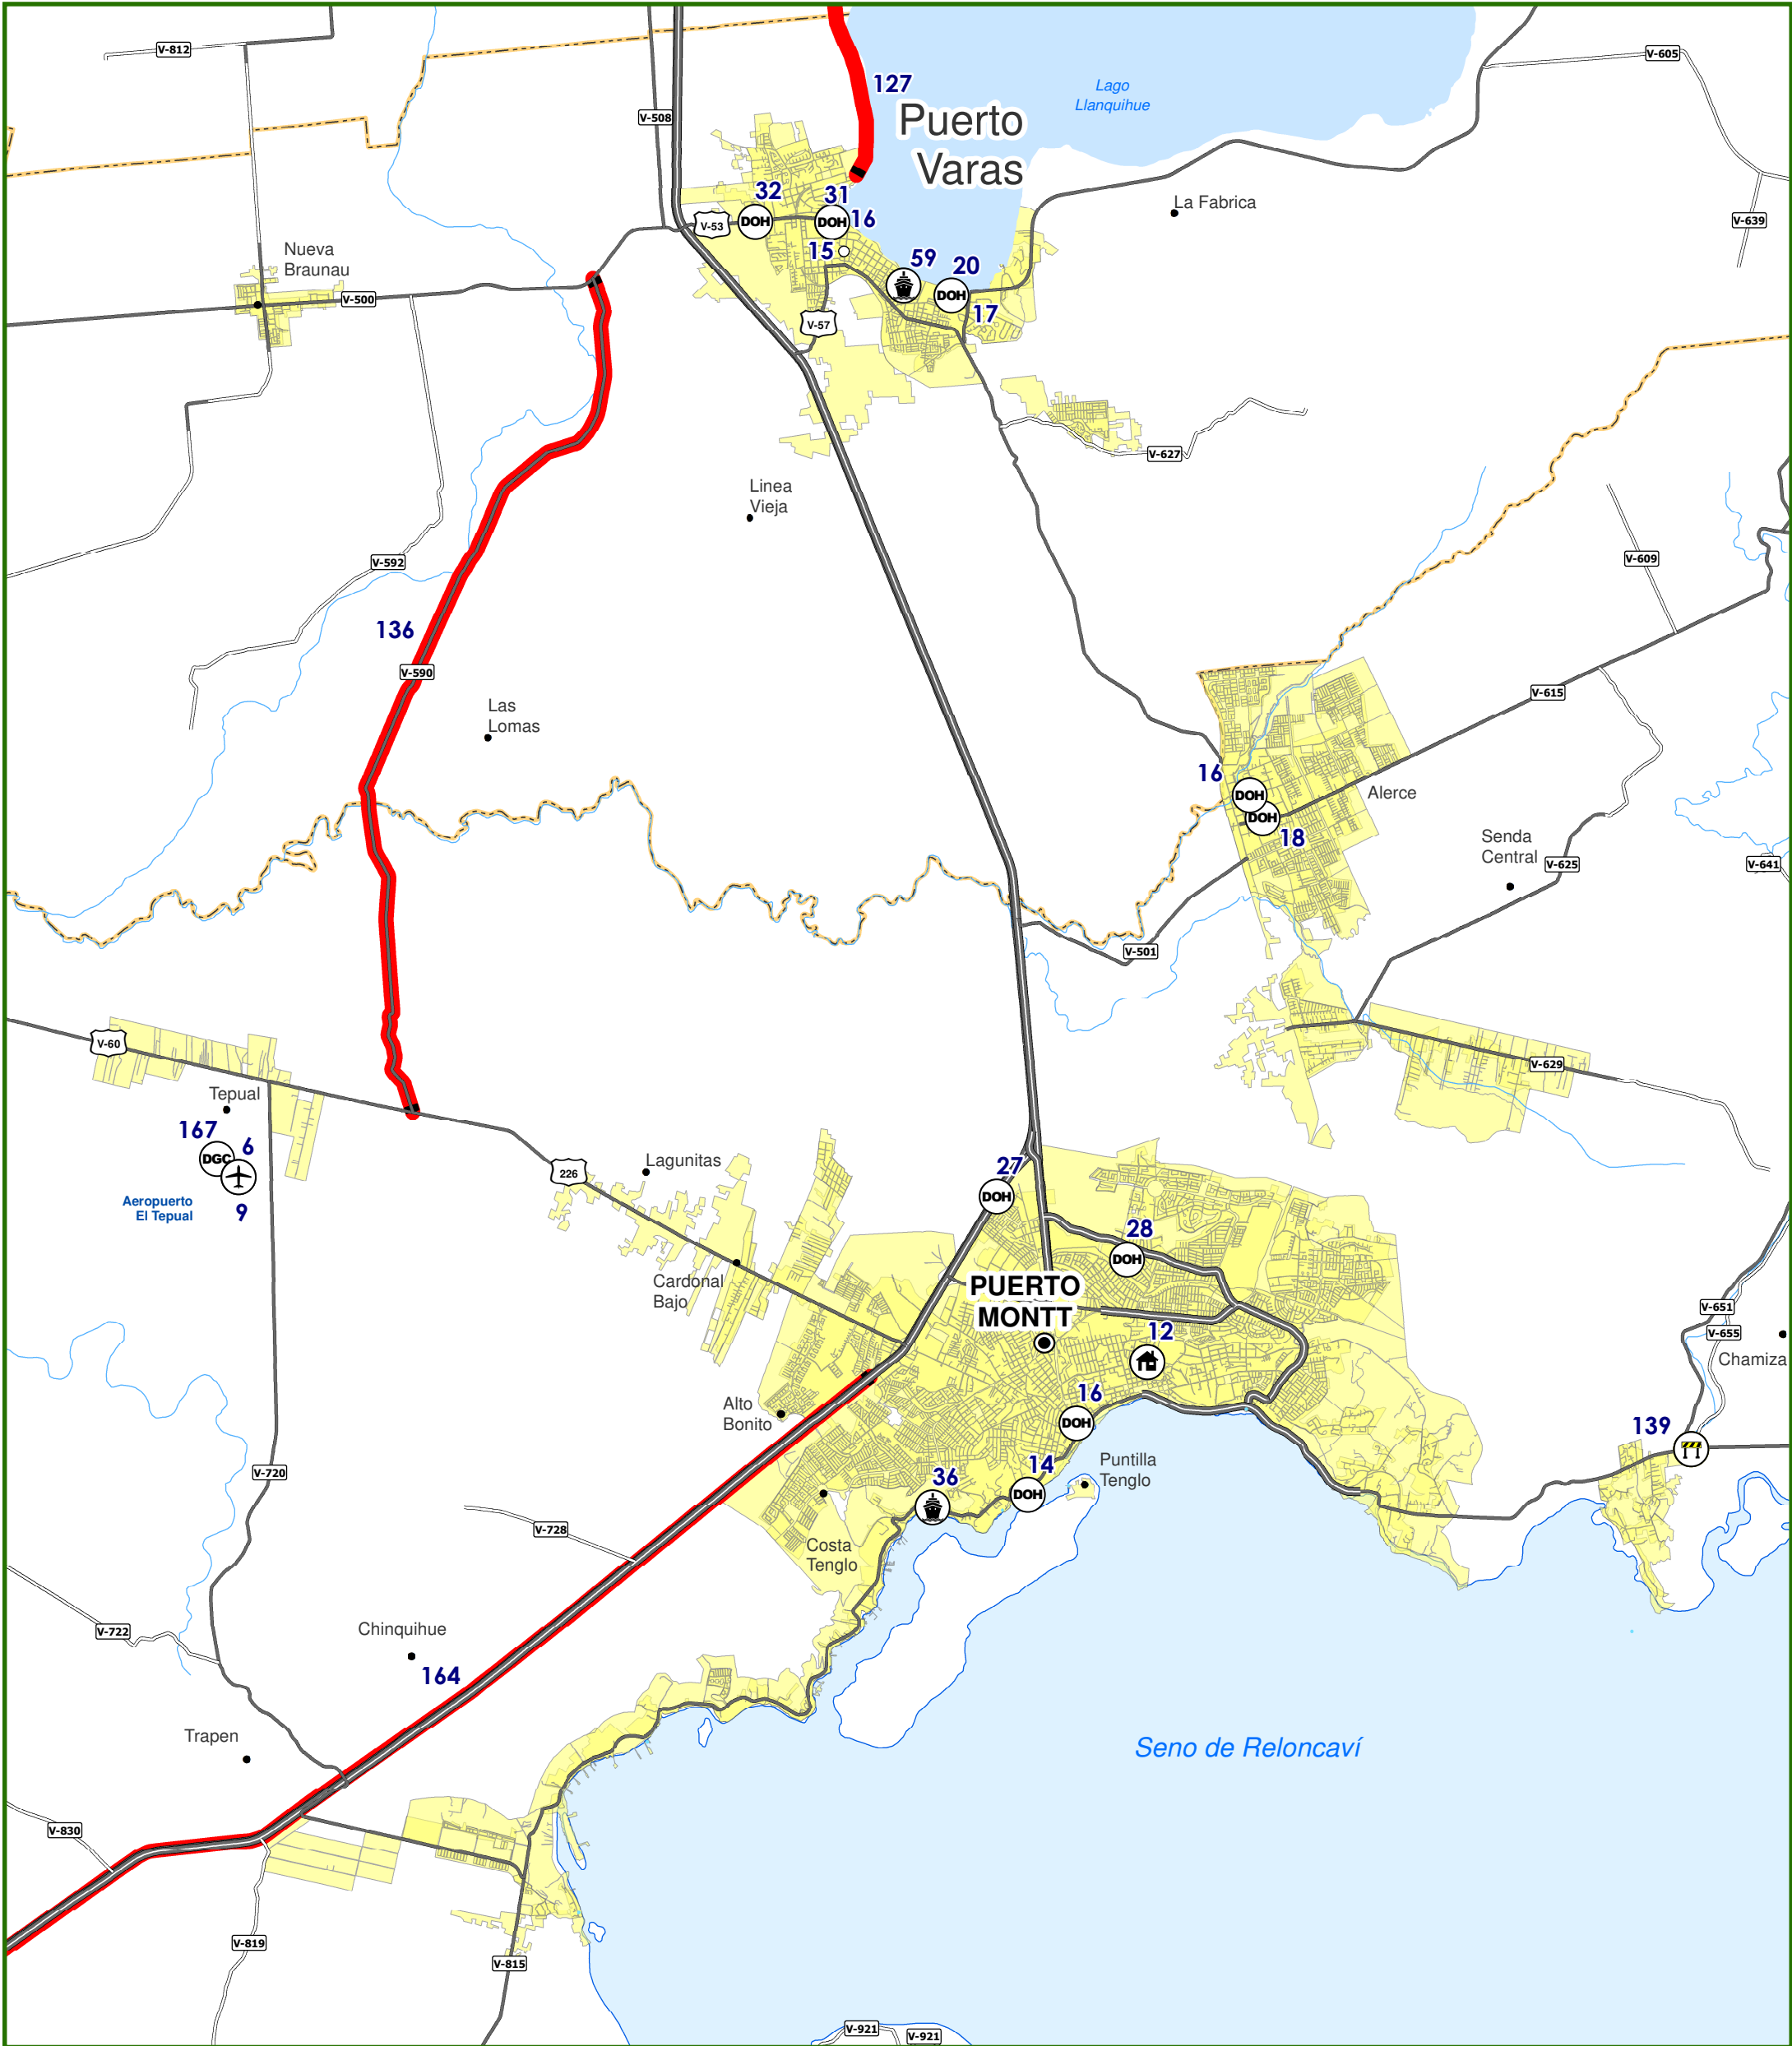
V-812
V-508
127
Puerto Varas
Lago Llanquihue
V-605
La Fabrica
V-639
32
31
16
V-53
DOH
DOH
15
59
20
DOH
17
V-57
Nueva Braunau
V-500
V-627
Linea Vieja
V-592
V-609
136
V-590
Las Lomas
V-615
16
DOH
DOH
18
Alerce
Senda Central
V-625
V-641
V-501
V-60
V-629
Tepual
167
6
DGC
Aeropuerto El Tepual
9
226
Lagunitas
27
DOH
28
DOH
Cardonal Bajo
PUERTO MONTT
12
V-651
V-655
Chamiza
Alto Bonito
16
DOH
139
V-720
36
14
DOH
Puntilla Tenglo
V-728
Costa Tenglo
V-722
Chinquihue
164
Seno de Reloncaví
Trapen
V-830
V-819
V-815
V-921
V-921